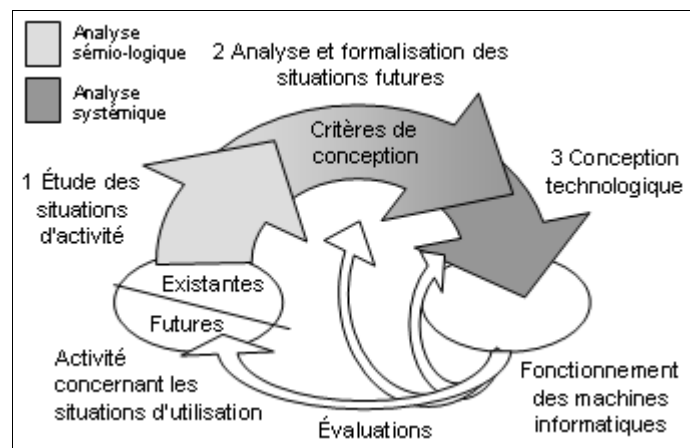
Analyse sémio-logique

Analyse systémique

2 Analyse et formalisation des situations futures

Critères de conception

1 Étude des situations d'activité

3 Conception technologique

Existantes

Futures

Activité concernant les situations d'utilisation

Évaluations

Fonctionnement des machines informatiques